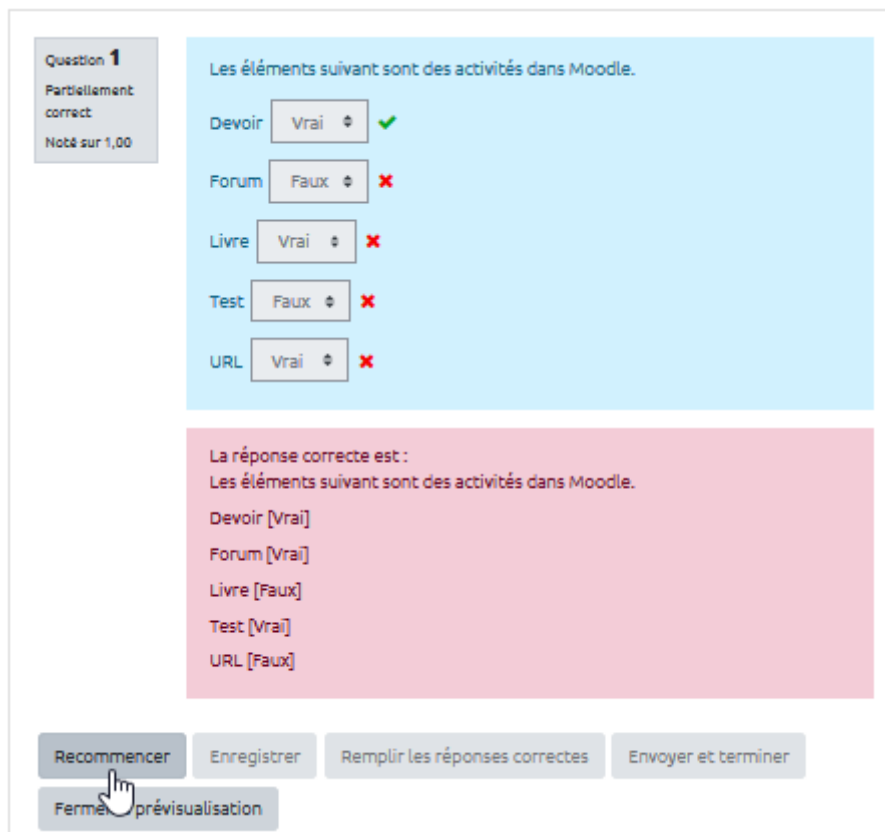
Question 1
Partiellement correct
Noté sur 1,00

Les éléments suivant sont des activités dans Moodle.

Devoir Vrai

Forum Faux

Livre Vrai

Test Faux

URL Vrai

La réponse correcte est :
Les éléments suivant sont des activités dans Moodle.

Devoir [Vrai]

Forum [Vrai]

Livre [Faux]

Test [Vrai]

URL [Faux]

Recommencer Enregistrer Remplir les réponses correctes Envoyer et terminer

Ferme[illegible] prévisualisation